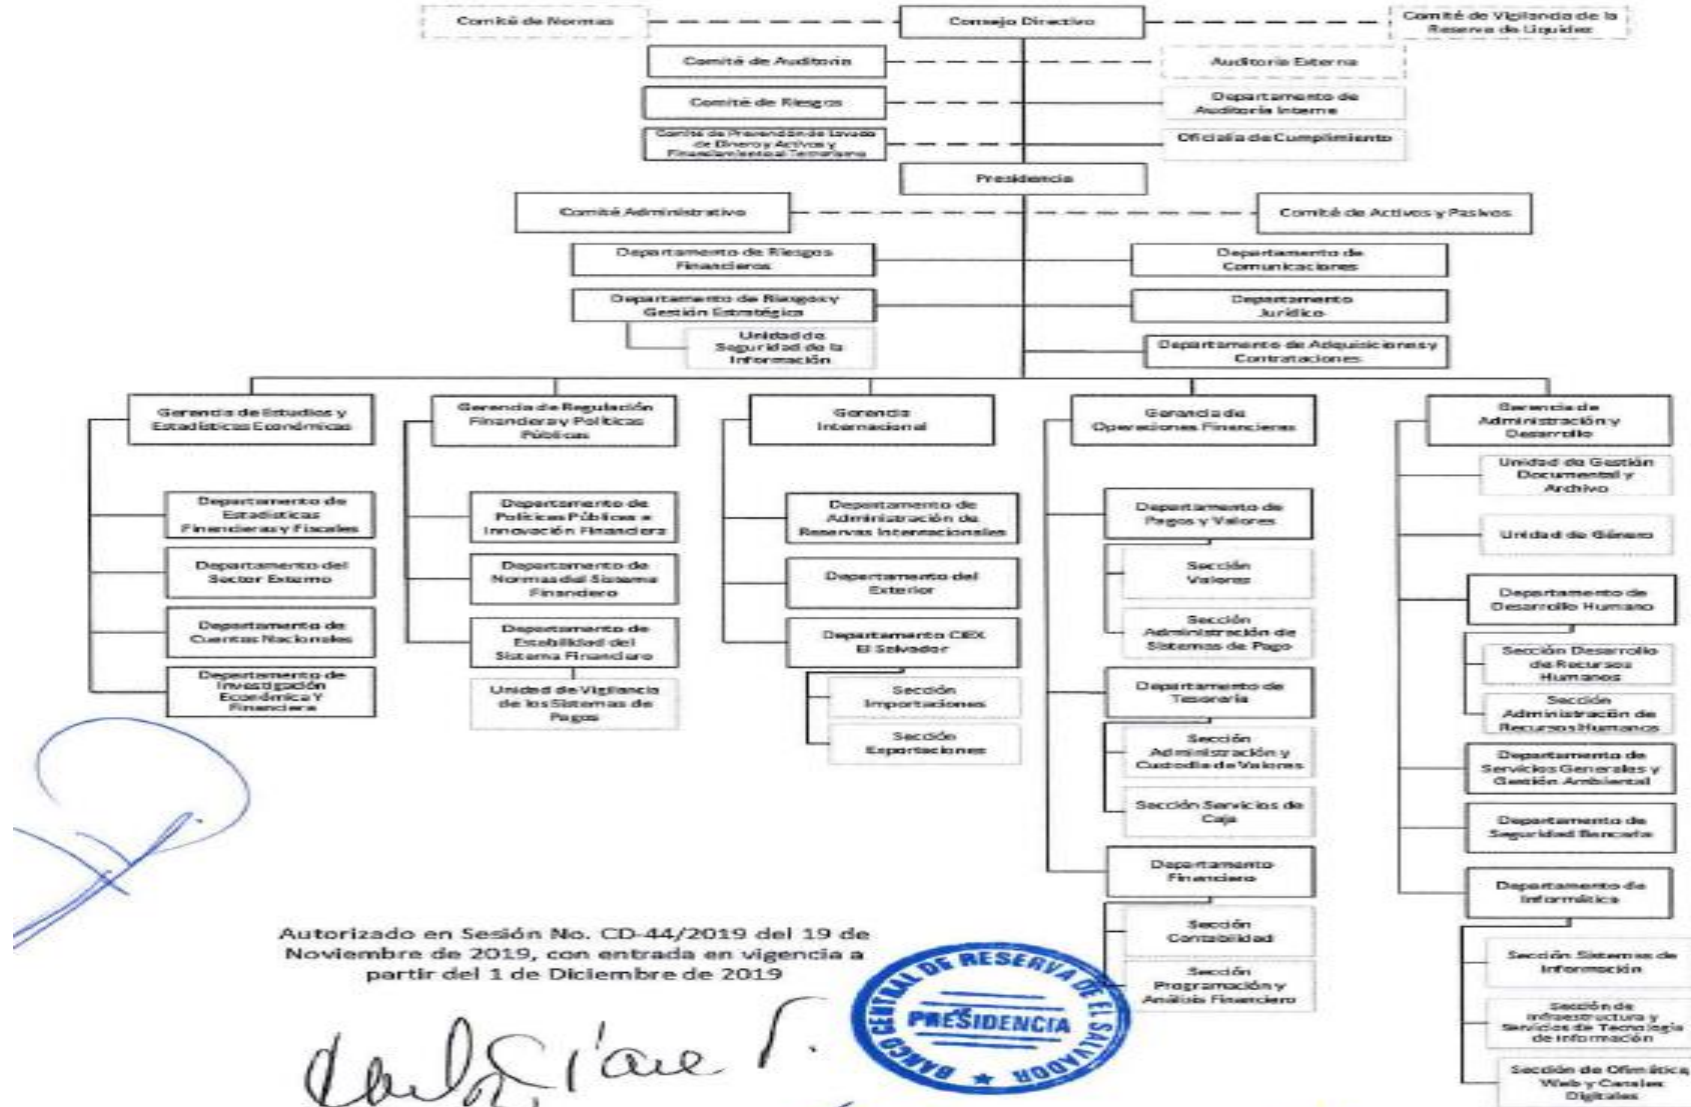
Comité de Normas

Consejo Directivo

Comité de Vigilancia de la Reserva de Liquidez

Comité de Auditoría

Auditoría Externa

Comité de Riesgos

Departamento de Auditoría Interna

Comité de Prevención de Lavado de Dinero y Activos y Financiamiento al Terrorismo

Oficialía de Cumplimiento

Presidencia

Comité Administrativo

Comité de Activos y Pasivos

Departamento de Riesgos Financieros

Departamento de Comunicaciones

Departamento de Riesgos y Gestión Estratégica

Departamento Jurídico

Unidad de Seguridad de la Información

Departamento de Adquisiciones y Contrataciones

Gerencia de Estudios y Estadísticas Económicas

Departamento de Estadísticas Financieras y Fiscales

Departamento del Sector Externo

Departamento de Cuentas Nacionales

Departamento de Investigación Económica Y Financiera

Gerencia de Regulación Financiera y Políticas Públicas

Departamento de Políticas Públicas e Innovación Financiera

Departamento de Normas del Sistema Financiero

Departamento de Estabilidad del Sistema Financiero

Unidad de Vigilancia de los Sistemas de Pagos

Gerencia Internacional

Departamento de Administración de Reservas Internacionales

Departamento del Exterior

Departamento CIEX El Salvador

Sección Importaciones

Sección Exportaciones

Gerencia de Operaciones Financieras

Departamento de Pagos y Valores

Sección Valores

Sección Administración de Sistemas de Pago

Departamento de Tesorería

Sección Administración y Custodia de Valores

Sección Servicios de Caja

Departamento Financiero

Sección Contabilidad

Sección Programación y Análisis Financiero

Gerencia de Administración y Desarrollo

Unidad de Gestión Documental y Archivo

Unidad de Género

Departamento de Desarrollo Humano

Sección Desarrollo de Recursos Humanos

Sección Administración de Recursos Humanos

Departamento de Servicios Generales y Gestión Ambiental

Departamento de Seguridad Bancaria

Departamento de Informática

Sección Sistemas de Información

Sección de Infraestructura y Servicios de Tecnología de Información

Sección de Ofimática, Web y Canales Digitales

Autorizado en Sesión No. CD-44/2019 del 19 de Noviembre de 2019, con entrada en vigencia a partir del 1 de Diciembre de 2019

BANCO CENTRAL DE RESERVA DE EL SALVADOR
PRESIDENCIA